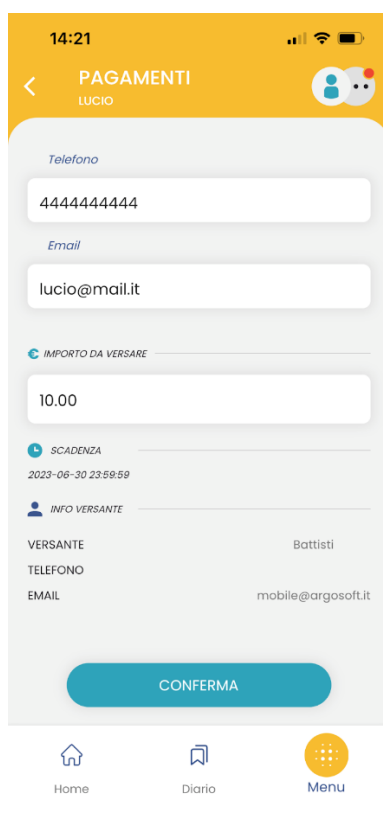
14:21

PAGAMENTI
LUCIO

Telefono
4444444444

Email
lucio@mail.it

IMPORTO DA VERSARE
10.00

SCADENZA
2023-06-30 23:59:59

INFO VERSANTE
VERSANTE Battisti
TELEFONO
EMAIL mobile@argosoft.it

CONFERMA

Home
Diario
Menu